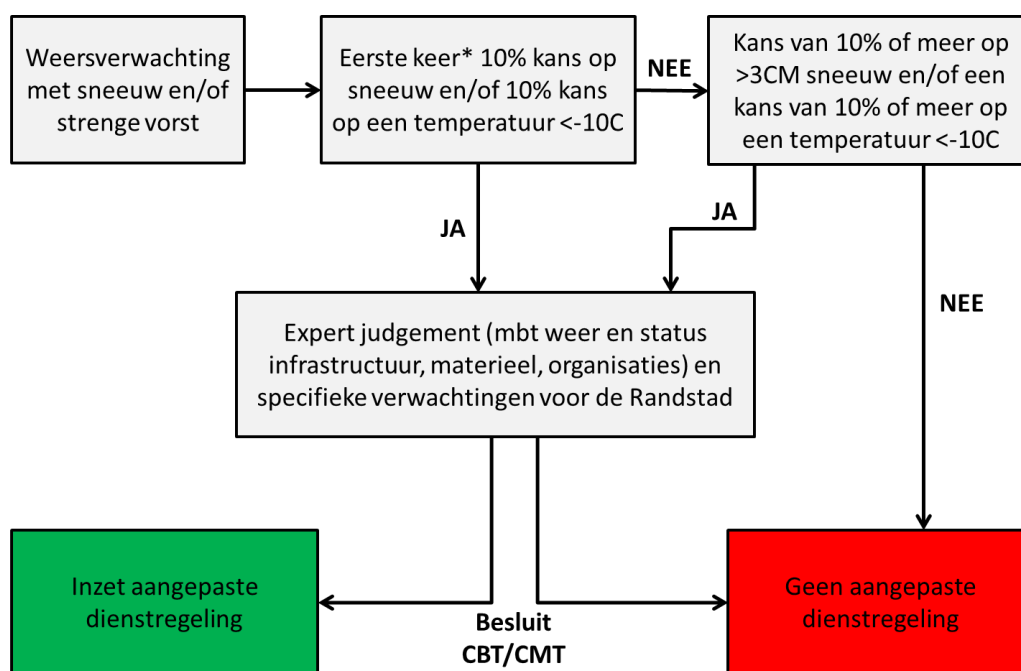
Weersverwachting met sneeuw en/of strenge vorst

Eerste keer* 10% kans op sneeuw en/of 10% kans op een temperatuur <-10C

NEE

Kans van 10% of meer op >3CM sneeuw en/of een kans van 10% of meer op een temperatuur <-10C

JA

JA

NEE

Expert judgement (mbt weer en status infrastructuur, materieel, organisaties) en specifieke verwachtingen voor de Randstad

Inzet aangepaste dienstregeling

Besluit CBT/CMT

Geen aangepaste dienstregeling